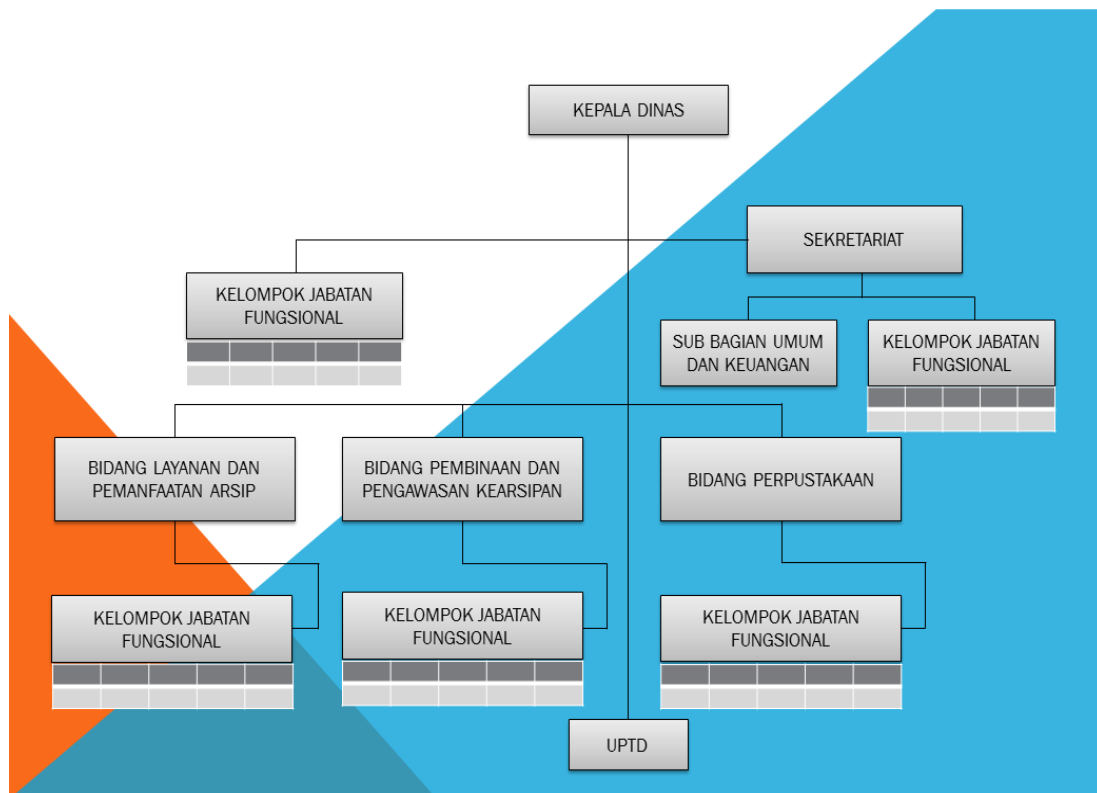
KEPALA DINAS

SEKRETARIAT

KELOMPOK JABATAN FUNGSIONAL

SUB BAGIAN UMUM DAN KEUANGAN

KELOMPOK JABATAN FUNGSIONAL

BIDANG LAYANAN DAN PEMANFAATAN ARSIP

BIDANG PEMBINAAN DAN PENGAWASAN KEARSIPAN

BIDANG PERPUSTAKAAN

KELOMPOK JABATAN FUNGSIONAL

KELOMPOK JABATAN FUNGSIONAL

KELOMPOK JABATAN FUNGSIONAL

UPTD